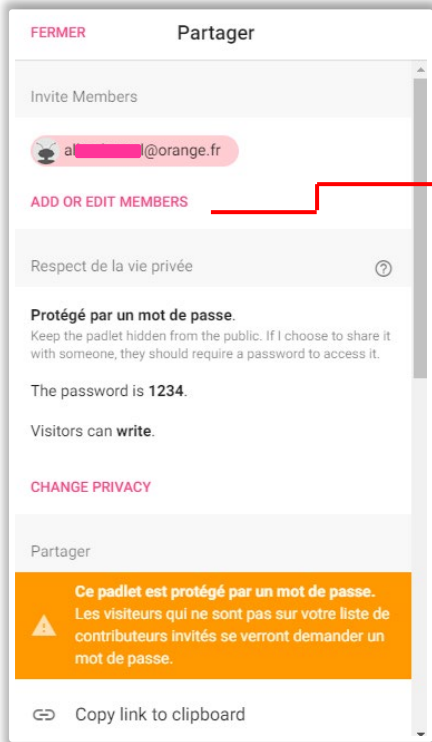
FERMER Partager

Invite Members

al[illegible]@orange.fr

ADD OR EDIT MEMBERS

Respect de la vie privée ?

Protégé par un mot de passe.
Keep the padlet hidden from the public. If I choose to share it with someone, they should require a password to access it.

The password is 1234.

Visitors can write.

CHANGE PRIVACY

Partager

Ce padlet est protégé par un mot de passe.
Les visiteurs qui ne sont pas sur votre liste de contributeurs invités se verront demander un mot de passe.

Copy link to clipboard